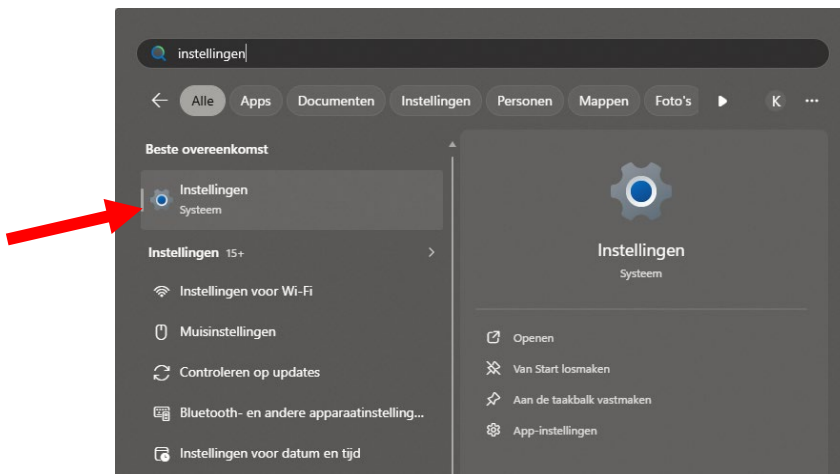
instellingen

Alle Apps Documenten Instellingen Personen Mappen Foto's K ...

Beste overeenkomst

Instellingen
Systeem

Instellingen 15+

Instellingen voor Wi-Fi

Muisinstellingen

Controleren op updates

Bluetooth- en andere apparaatinstelling...

Instellingen voor datum en tijd

Instellingen
Systeem

Openen

Van Start losmaken

Aan de taakbalk vastmaken

App-instellingen